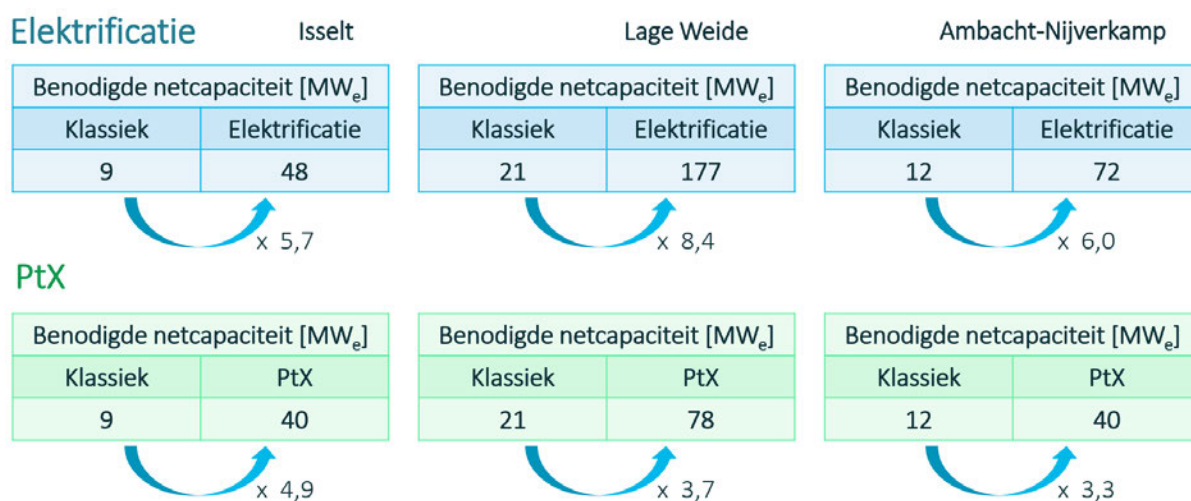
Elektrificatie

Isselt

| Benodigde netcapaciteit [$MW_e$] | |
|---|---|
| Klassiek | Elektrificatie |
| 9 | 48 |

x 5,7

Lage Weide

| Benodigde netcapaciteit [$MW_e$] | |
|---|---|
| Klassiek | Elektrificatie |
| 21 | 177 |

x 8,4

Ambacht-Nijverkamp

| Benodigde netcapaciteit [$MW_e$] | |
|---|---|
| Klassiek | Elektrificatie |
| 12 | 72 |

x 6,0

PtX

| Benodigde netcapaciteit [$MW_e$] | |
|---|---|
| Klassiek | PtX |
| 9 | 40 |

x 4,9

| Benodigde netcapaciteit [$MW_e$] | |
|---|---|
| Klassiek | PtX |
| 21 | 78 |

x 3,7

| Benodigde netcapaciteit [$MW_e$] | |
|---|---|
| Klassiek | PtX |
| 12 | 40 |

x 3,3